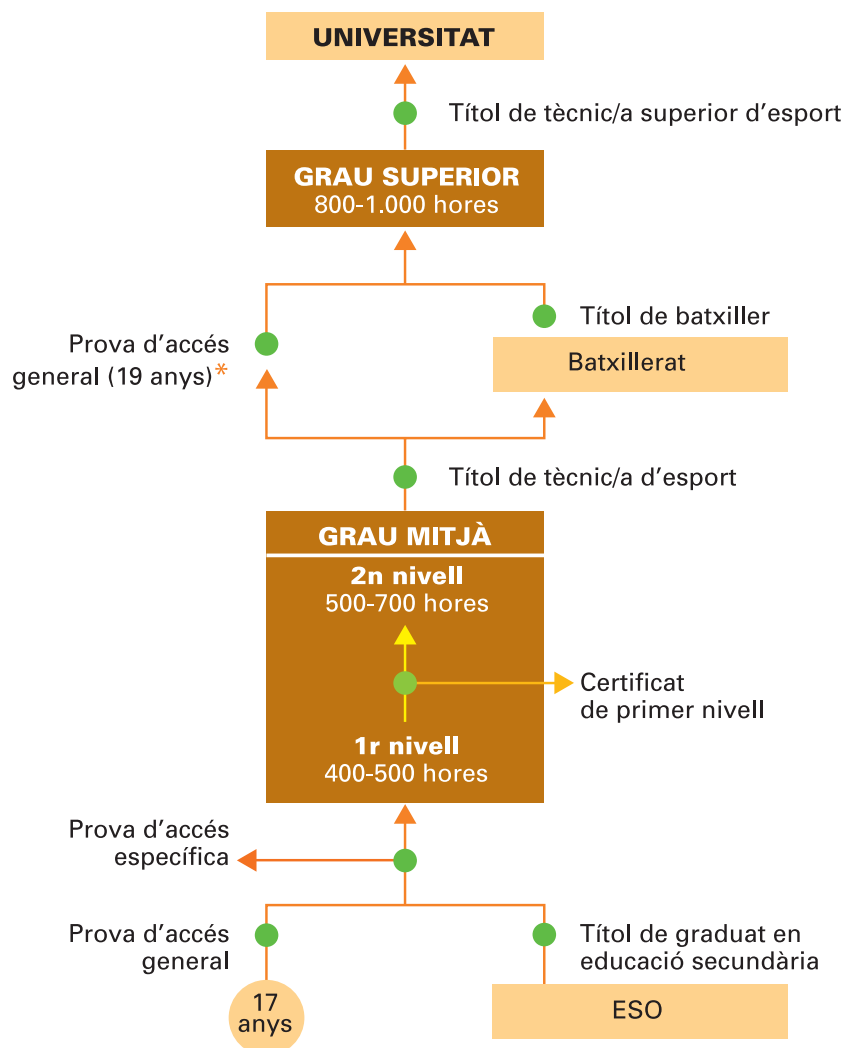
UNIVERSITAT

Títol de tècnic/a superior d'esport

GRAU SUPERIOR
800-1.000 hores

Prova d'accés general (19 anys)*

Títol de batxiller

Batxillerat

Títol de tècnic/a d'esport

GRAU MITJÀ

2n nivell
500-700 hores

Certificat de primer nivell

1r nivell
400-500 hores

Prova d'accés específica

Prova d'accés general

Títol de graduat en educació secundària

17 anys

ESO